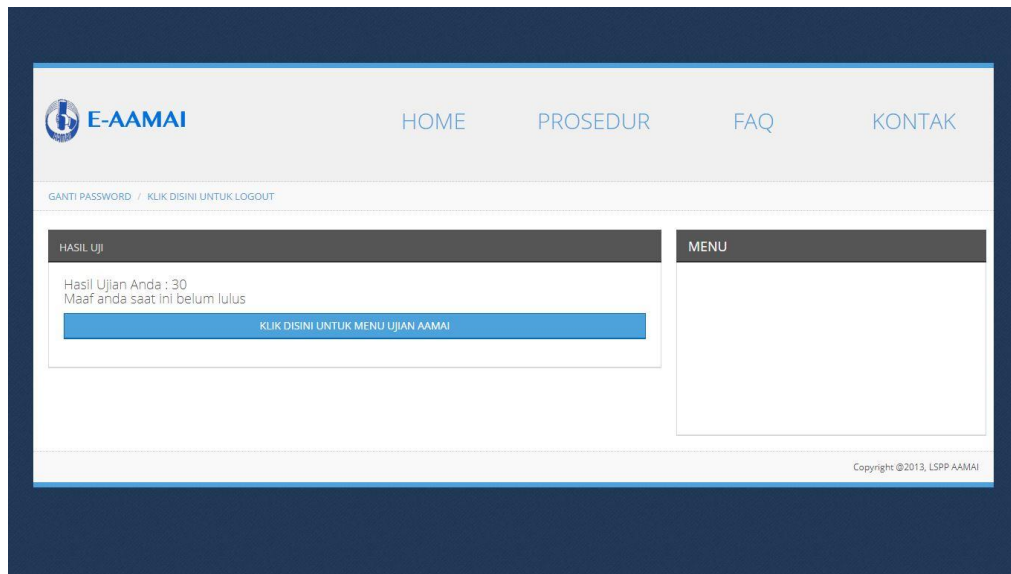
E-AAMAI

HOME PROSEDUR FAQ KONTAK

GANTI PASSWORD / KLIK DISINI UNTUK LOGOUT

HASIL UJI

Hasil Ujian Anda : 30
Maaf anda saat ini belum lulus

KLIK DISINI UNTUK MENU UJIAN AAMAI

MENU

Copyright @2013, LSPP AAMAI